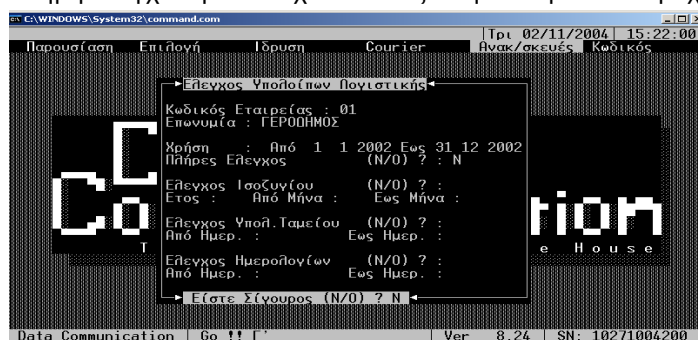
C:\WINDOWS\System32\command.com

Τρι 02/11/2004 | 15:22:00

Παρουσίαση Επιλογή Ίδρυση Courier Ανακ/σκευές Κωδικός

Ελεγχος Υπολοίπων Λογιστικής

Κωδικός Εταιρείας : 01
Επωνυμία : ΓΕΡΟΔΗΜΟΣ

Χρήση : Από 1 1 2002 Εως 31 12 2002
Πλήρες Ελεγχος (Ν/Ο) ? : Ν

Ελεγχος Ισοζυγίου (Ν/Ο) ? :
Ετος : Από Μήνα : Εως Μήνα :

Ελεγχος Υπολ.Ταμείου (Ν/Ο) ? :
Από Ημερ. : Εως Ημερ. :

Ελεγχος Ημερολογίων (Ν/Ο) ? :
Από Ημερ. : Εως Ημερ. :

Είστε Σίγουρος (Ν/Ο) ? Ν

C
Co tion
T e House

Data Communication | Go !! Γ' | Ver 8.24 | SN: 10271004200